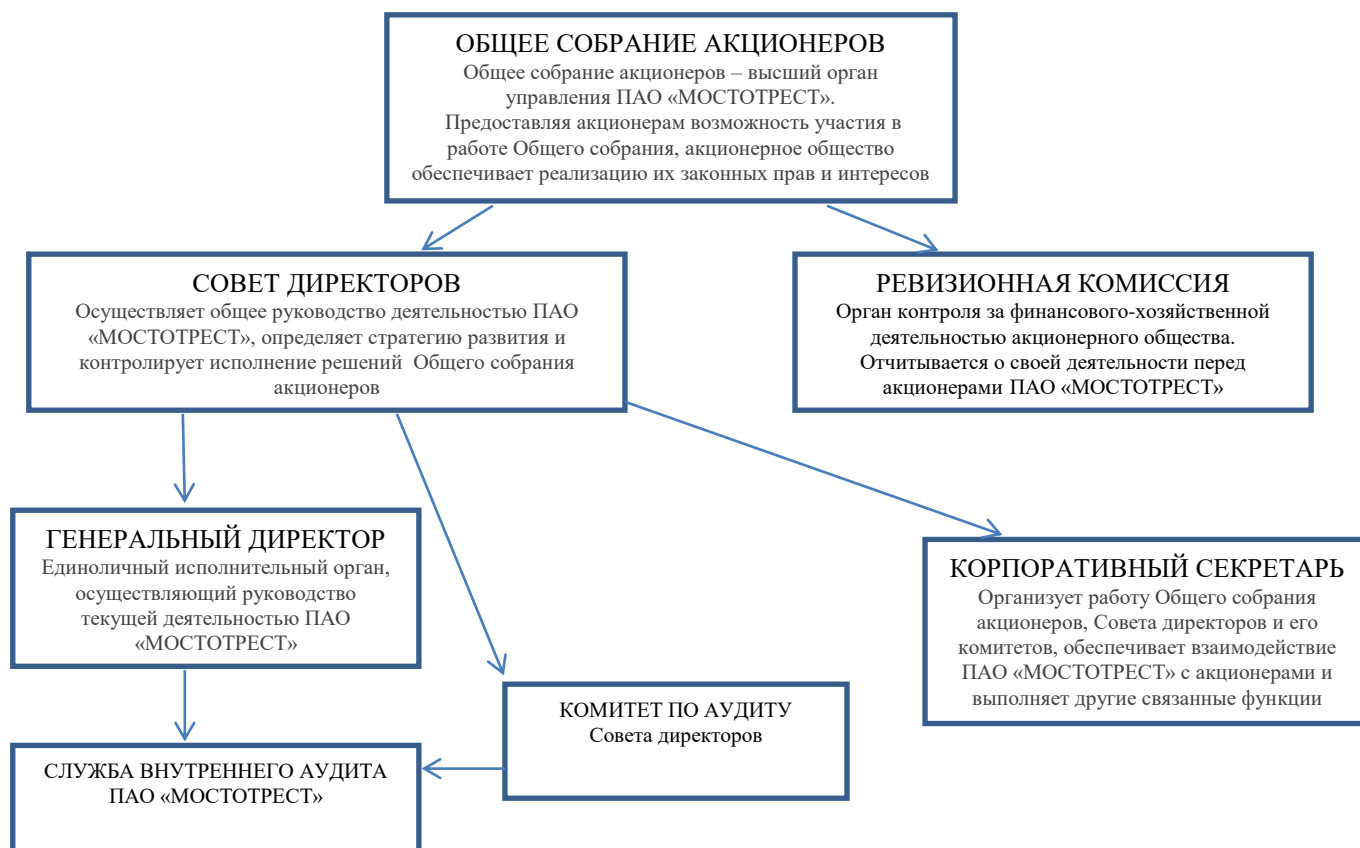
ОБЩЕЕ СОБРАНИЕ АКЦИОНЕРОВ
Общее собрание акционеров – высший орган управления ПАО «МОСТОТРЕСТ». Предоставляя акционерам возможность участия в работе Общего собрания, акционерное общество обеспечивает реализацию их законных прав и интересов

СОВЕТ ДИРЕКТОРОВ
Осуществляет общее руководство деятельностью ПАО «МОСТОТРЕСТ», определяет стратегию развития и контролирует исполнение решений Общего собрания акционеров

РЕВИЗИОННАЯ КОМИССИЯ
Орган контроля за финансового-хозяйственной деятельностью акционерного общества. Отчитывается о своей деятельности перед акционерами ПАО «МОСТОТРЕСТ»

ГЕНЕРАЛЬНЫЙ ДИРЕКТОР
Единоличный исполнительный орган, осуществляющий руководство текущей деятельностью ПАО «МОСТОТРЕСТ»

КОРПОРАТИВНЫЙ СЕКРЕТАРЬ
Организует работу Общего собрания акционеров, Совета директоров и его комитетов, обеспечивает взаимодействие ПАО «МОСТОТРЕСТ» с акционерами и выполняет другие связанные функции

КОМИТЕТ ПО АУДИТУ
Совета директоров

СЛУЖБА ВНУТРЕННЕГО АУДИТА
ПАО «МОСТОТРЕСТ»